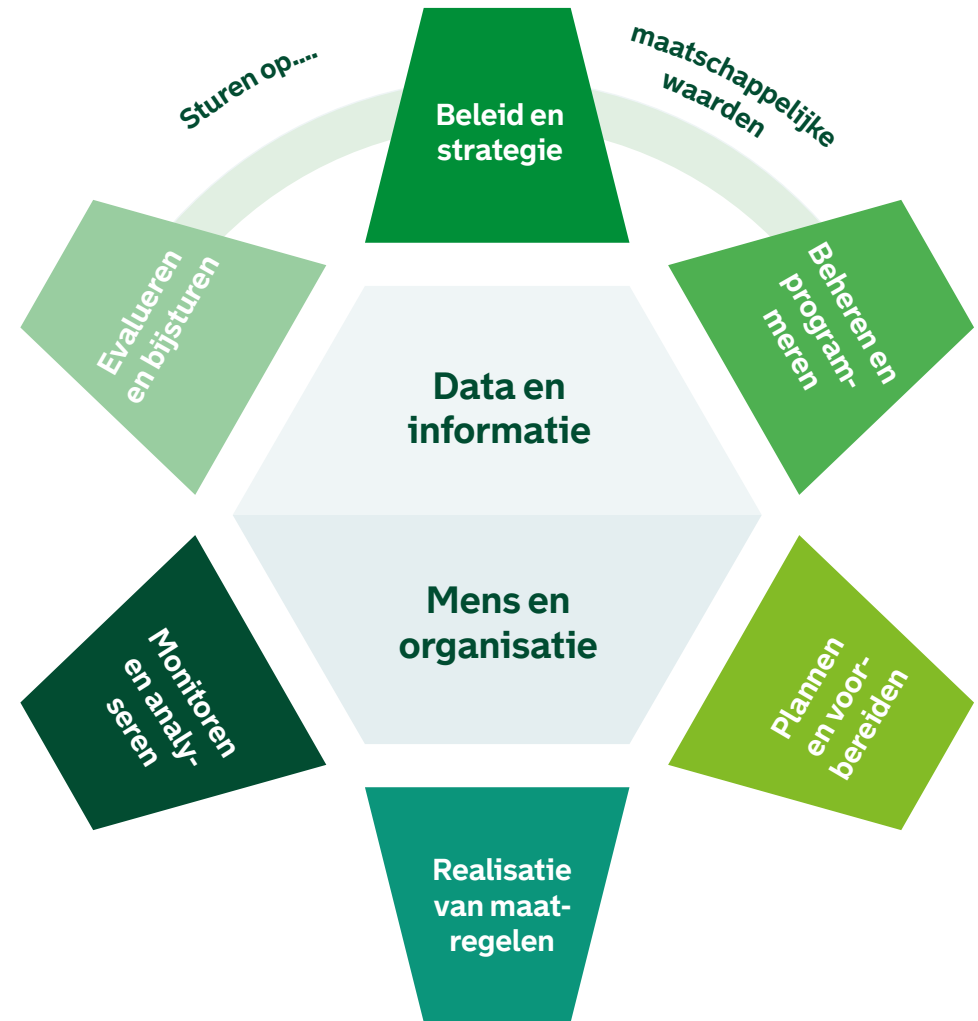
Sturen op....

maatschappelijke waarden

Beleid en strategie

Beheren en programmeren

Plannen en voorbereiden

Realisatie van maatregelen

Monitoren en analyseren

Evalueren en bijsturen

Data en informatie

Mens en organisatie